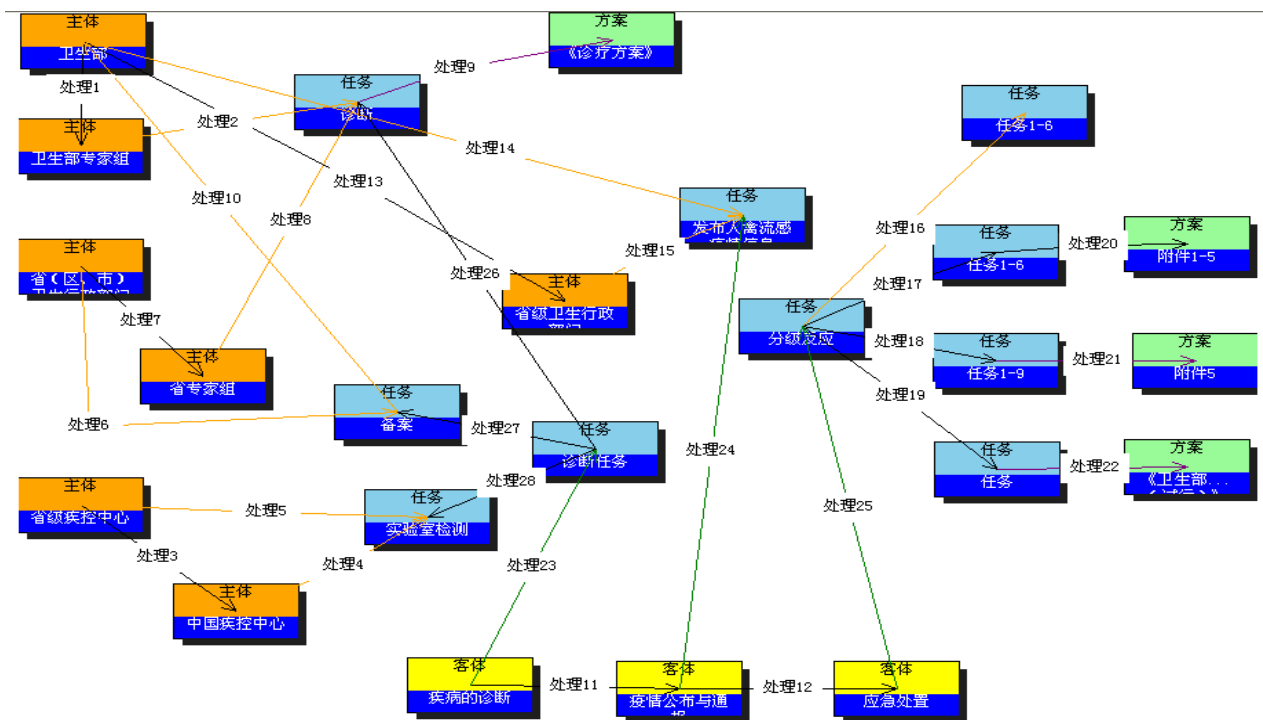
主体
卫生部

方案
《诊疗方案》

处理9

处理1

任务
诊断

主体
卫生部专家組

处理2

处理14

任务
任务1-6

处理10

处理13

任务
发布人禽流感疫情信息

处理8

处理16

任务
任务1-6

处理20

方案
附件1-5

主体
省（区、市）卫生行政部门

处理15

处理26

主体
省级卫生行政部门

处理17

处理7

任务
分级反应

主体
省专家組

处理18

任务
任务1-9

处理21

方案
附件5

处理19

任务
备案

处理6

处理27

任务
诊断任务

处理24

任务
任务

处理22

方案
《卫生部...（试行）》

主体
省级疾控中心

处理28

处理5

任务
实验室检测

处理25

处理3

处理4

处理23

主体
中国疾控中心

客体
疾病的诊断

处理11

客体
疫情公布与通报

处理12

客体
应急处置